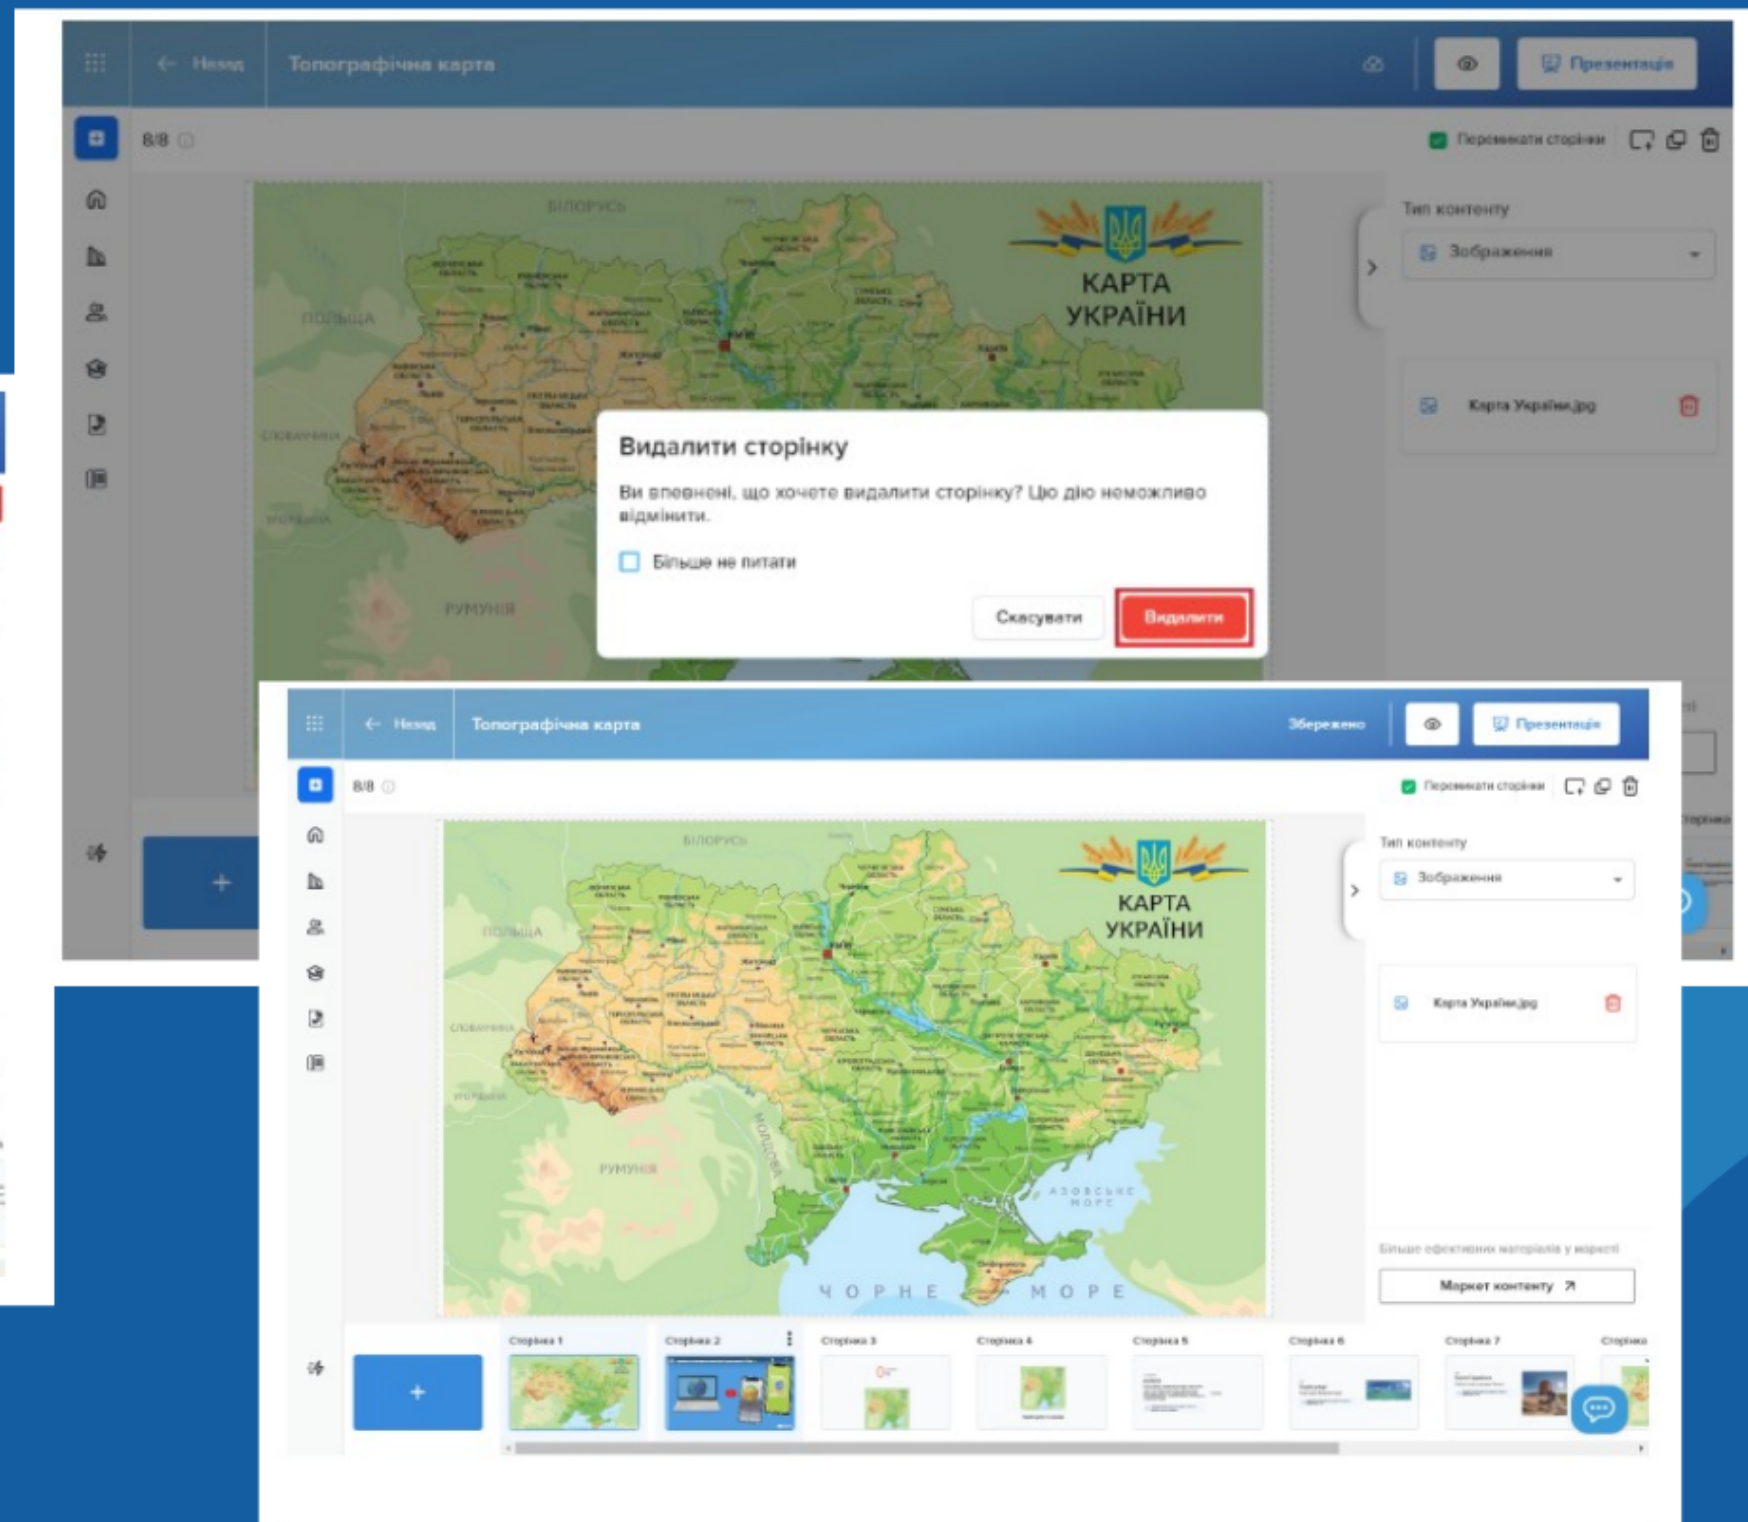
← Назад Топографічна карта

Презентація

8/8

Перемикати сторінки

Тип контенту

Зображення

БІЛОРУСЬ
ПОЛЬЩА
СЛОВАЧЧИНА
УГОРЩИНА
РУМУНІЯ

КАРТА УКРАЇНИ

Карта України.jpg

Видалити сторінку

Ви впевнені, що хочете видалити сторінку? Цю дію неможливо відмінити.

Більше не питати

Скасувати Видалити

+

← Назад Топографічна карта

Збережено

Презентація

8/8

Перемикати сторінки

Тип контенту

Зображення

БІЛОРУСЬ
ПОЛЬЩА
СЛОВАЧЧИНА
УГОРЩИНА
РУМУНІЯ
МОЛДОВА
АЗОВСЬКЕ МОРЕ
ЧОРНЕ МОРЕ

КАРТА УКРАЇНИ

Карта України.jpg

Більше ефективних матеріалів у маркеті

Маркет контенту ↗

+

Сторінка 1 Сторінка 2 Сторінка 3 Сторінка 4 Сторінка 5 Сторінка 6 Сторінка 7 Сторінка